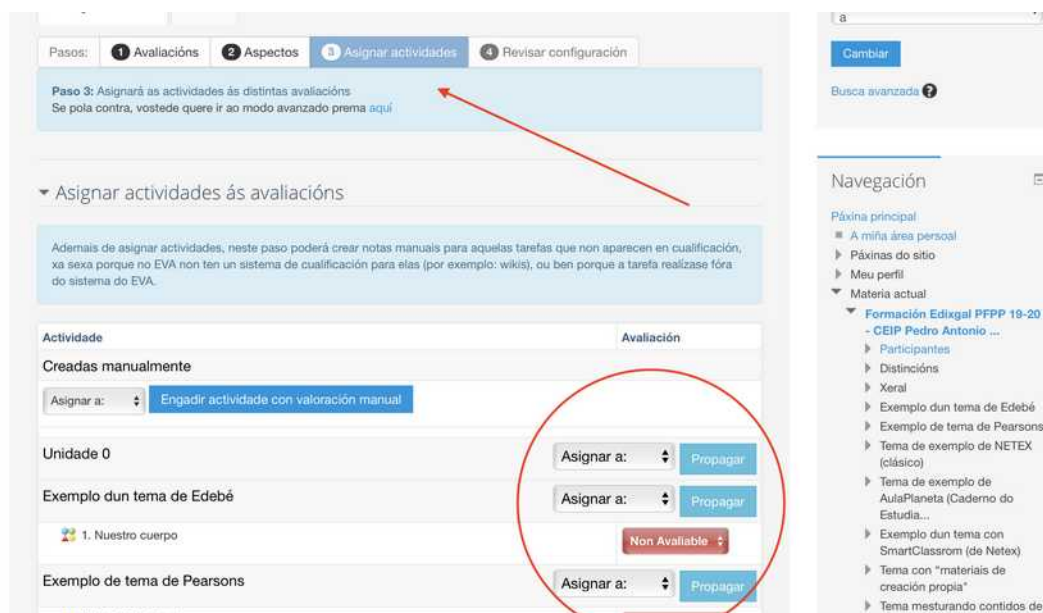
Pasos: 1 Avaliacións 2 Aspectos 3 Asignar actividades 4 Revisar configuración

Paso 3: Asignará as actividades ás distintas avaliacións
Se pola contra, vostede quere ir ao modo avanzado prema aquí

Asignar actividades ás avaliacións

Ademais de asignar actividades, neste paso poderá crear notas manuais para aquelas tarefas que non aparecen en cualificación, xa sexa porque no EVA non ten un sistema de cualificación para elas (por exemplo: wikis), ou ben porque a tarefa realízase fóra do sistema do EVA.

| Actividade | Avaliación |
|---|---|
| Creadas manualmente | |
| Asignar a: Engadir actividade con valoración manual | |
| Unidade 0 | Asignar a: Propagar |
| Exemplo dun tema de Edebé | Asignar a: Propagar |
| 1. Nuestro cuerpo | Non Avaliable |
| Exemplo de tema de Pearsons | Asignar a: Propagar |

a

Cambiar

Busca avanzada

Navegación

Páxina principal
A miña área persoal
Páxinas do sitio
Meu perfil
Materia actual
Formación Edixgal PFPP 19-20 - CEIP Pedro Antonio ...
Participantes
Distincións
Xeral
Exemplo dun tema de Edebé
Exemplo de tema de Pearsons
Tema de exemplo de NETEX (clásico)
Tema de exemplo de AulaPlaneta (Caderno do Estudia...
Exemplo dun tema con SmartClassrom (de Netex)
Tema con "materiais de creación propia"
Tema mesturando contidos de